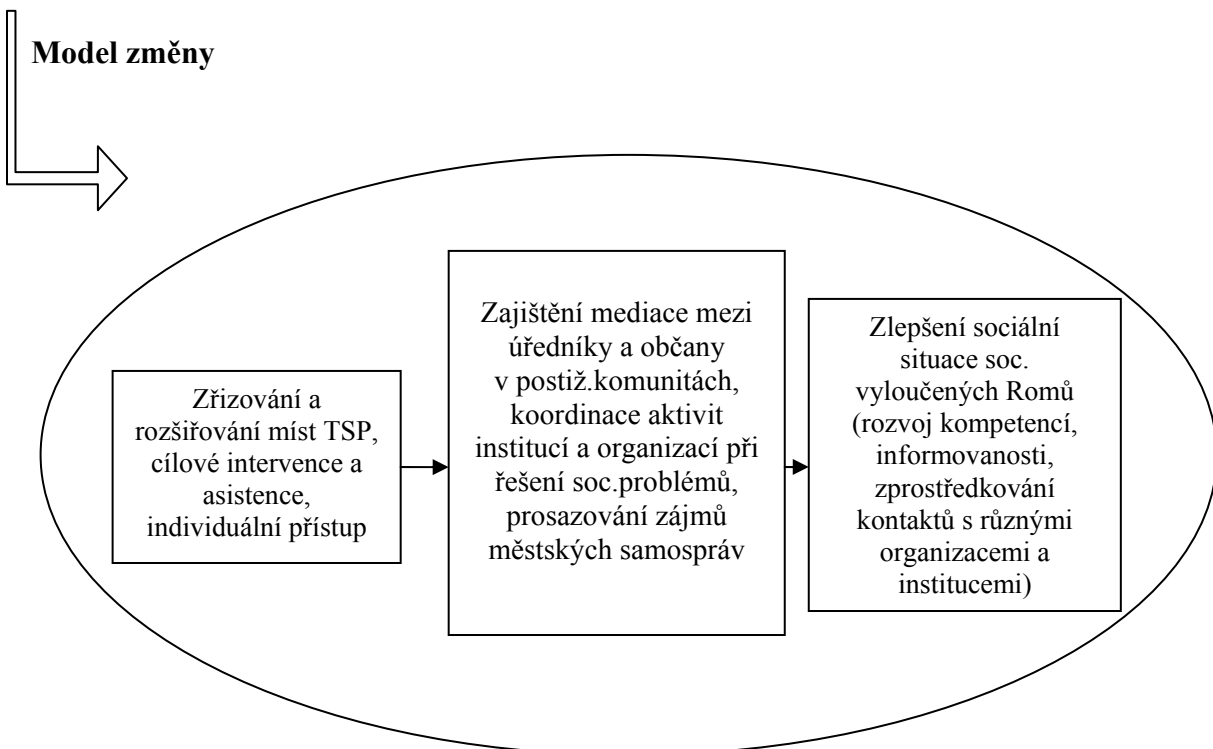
**Model změny**

Zřizování a rozšiřování míst TSP, cílové intervence a asistence, individuální přístup

Zajištění mediace mezi úředníky a občany v postiž.komunitách, koordinace aktivit institucí a organizací při řešení soc.problémů, prosazování zájmů městských samospráv

Zlepšení sociální situace soc. vyloučených Romů (rozvoj kompetencí, informovanosti, zprostředkování kontaktů s různými organizacemi a institucemi)